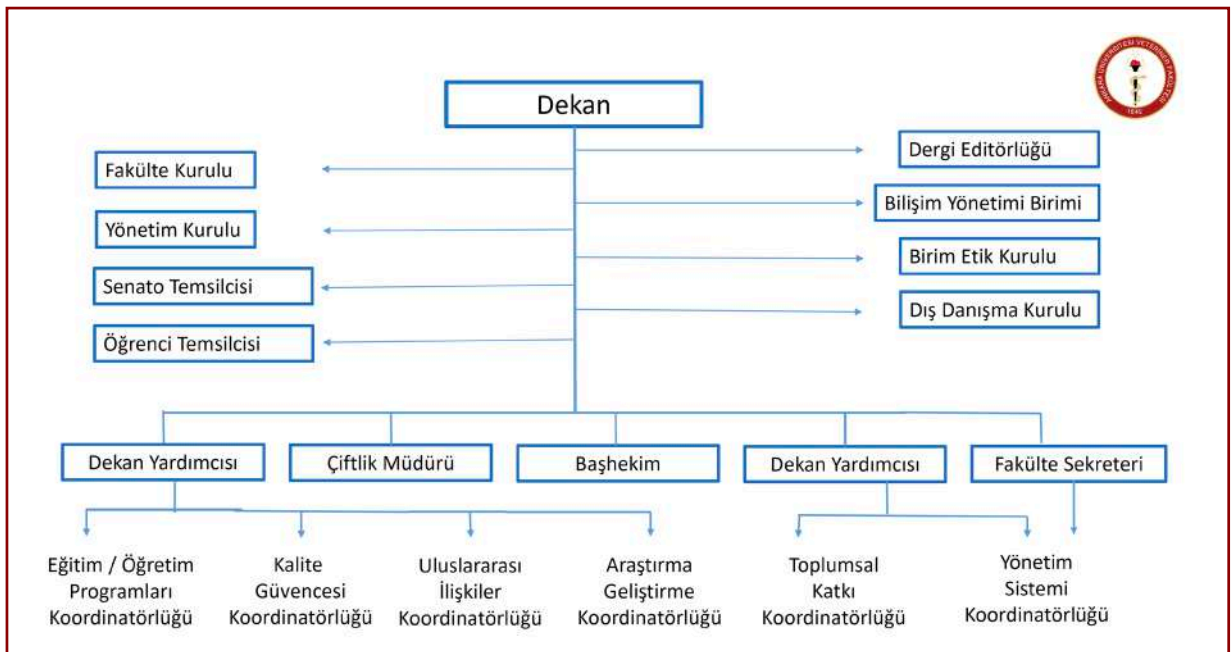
ANKARA ÜNİVERSİTESİ VETERİNER FAKÜLTESİ 1842

Dekan

Fakülte Kurulu

Yönetim Kurulu

Senato Temsilcisi

Öğrenci Temsilcisi

Dergi Editörlüğü

Bilişim Yönetimi Birimi

Birim Etik Kurulu

Dış Danışma Kurulu

Dekan Yardımcısı

Çiftlik Müdürü

Başhekim

Dekan Yardımcısı

Fakülte Sekreteri

Eğitim / Öğretim Programları Koordinatörlüğü

Kalite Güvencesi Koordinatörlüğü

Uluslararası İlişkiler Koordinatörlüğü

Araştırma Geliştirme Koordinatörlüğü

Toplumsal Katkı Koordinatörlüğü

Yönetim Sistemi Koordinatörlüğü